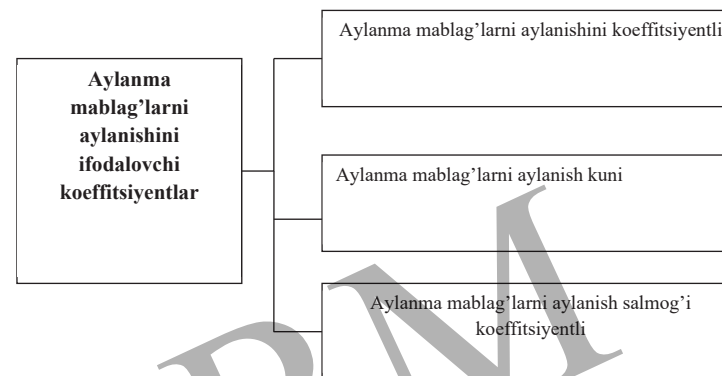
Aylanma mablag’larni aylanishini ifodalovchi koeffitsiyentlar

Aylanma mablag’larni aylanishini koeffitsiyentli

Aylanma mablag’larni aylanish kuni

Aylanma mablag’larni aylanish salmog’i koeffitsiyentli